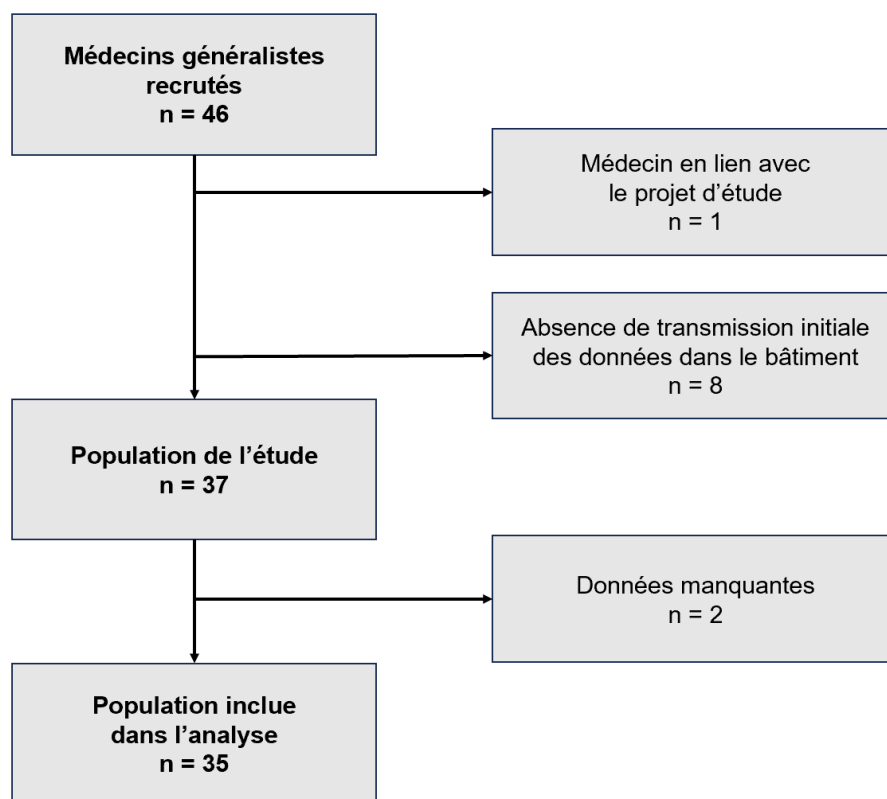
Médecins généralistes recrutés
n = 46

Médecin en lien avec le projet d'étude
n = 1

Absence de transmission initiale des données dans le bâtiment
n = 8

Population de l'étude
n = 37

Données manquantes
n = 2

Population inclue dans l'analyse
n = 35